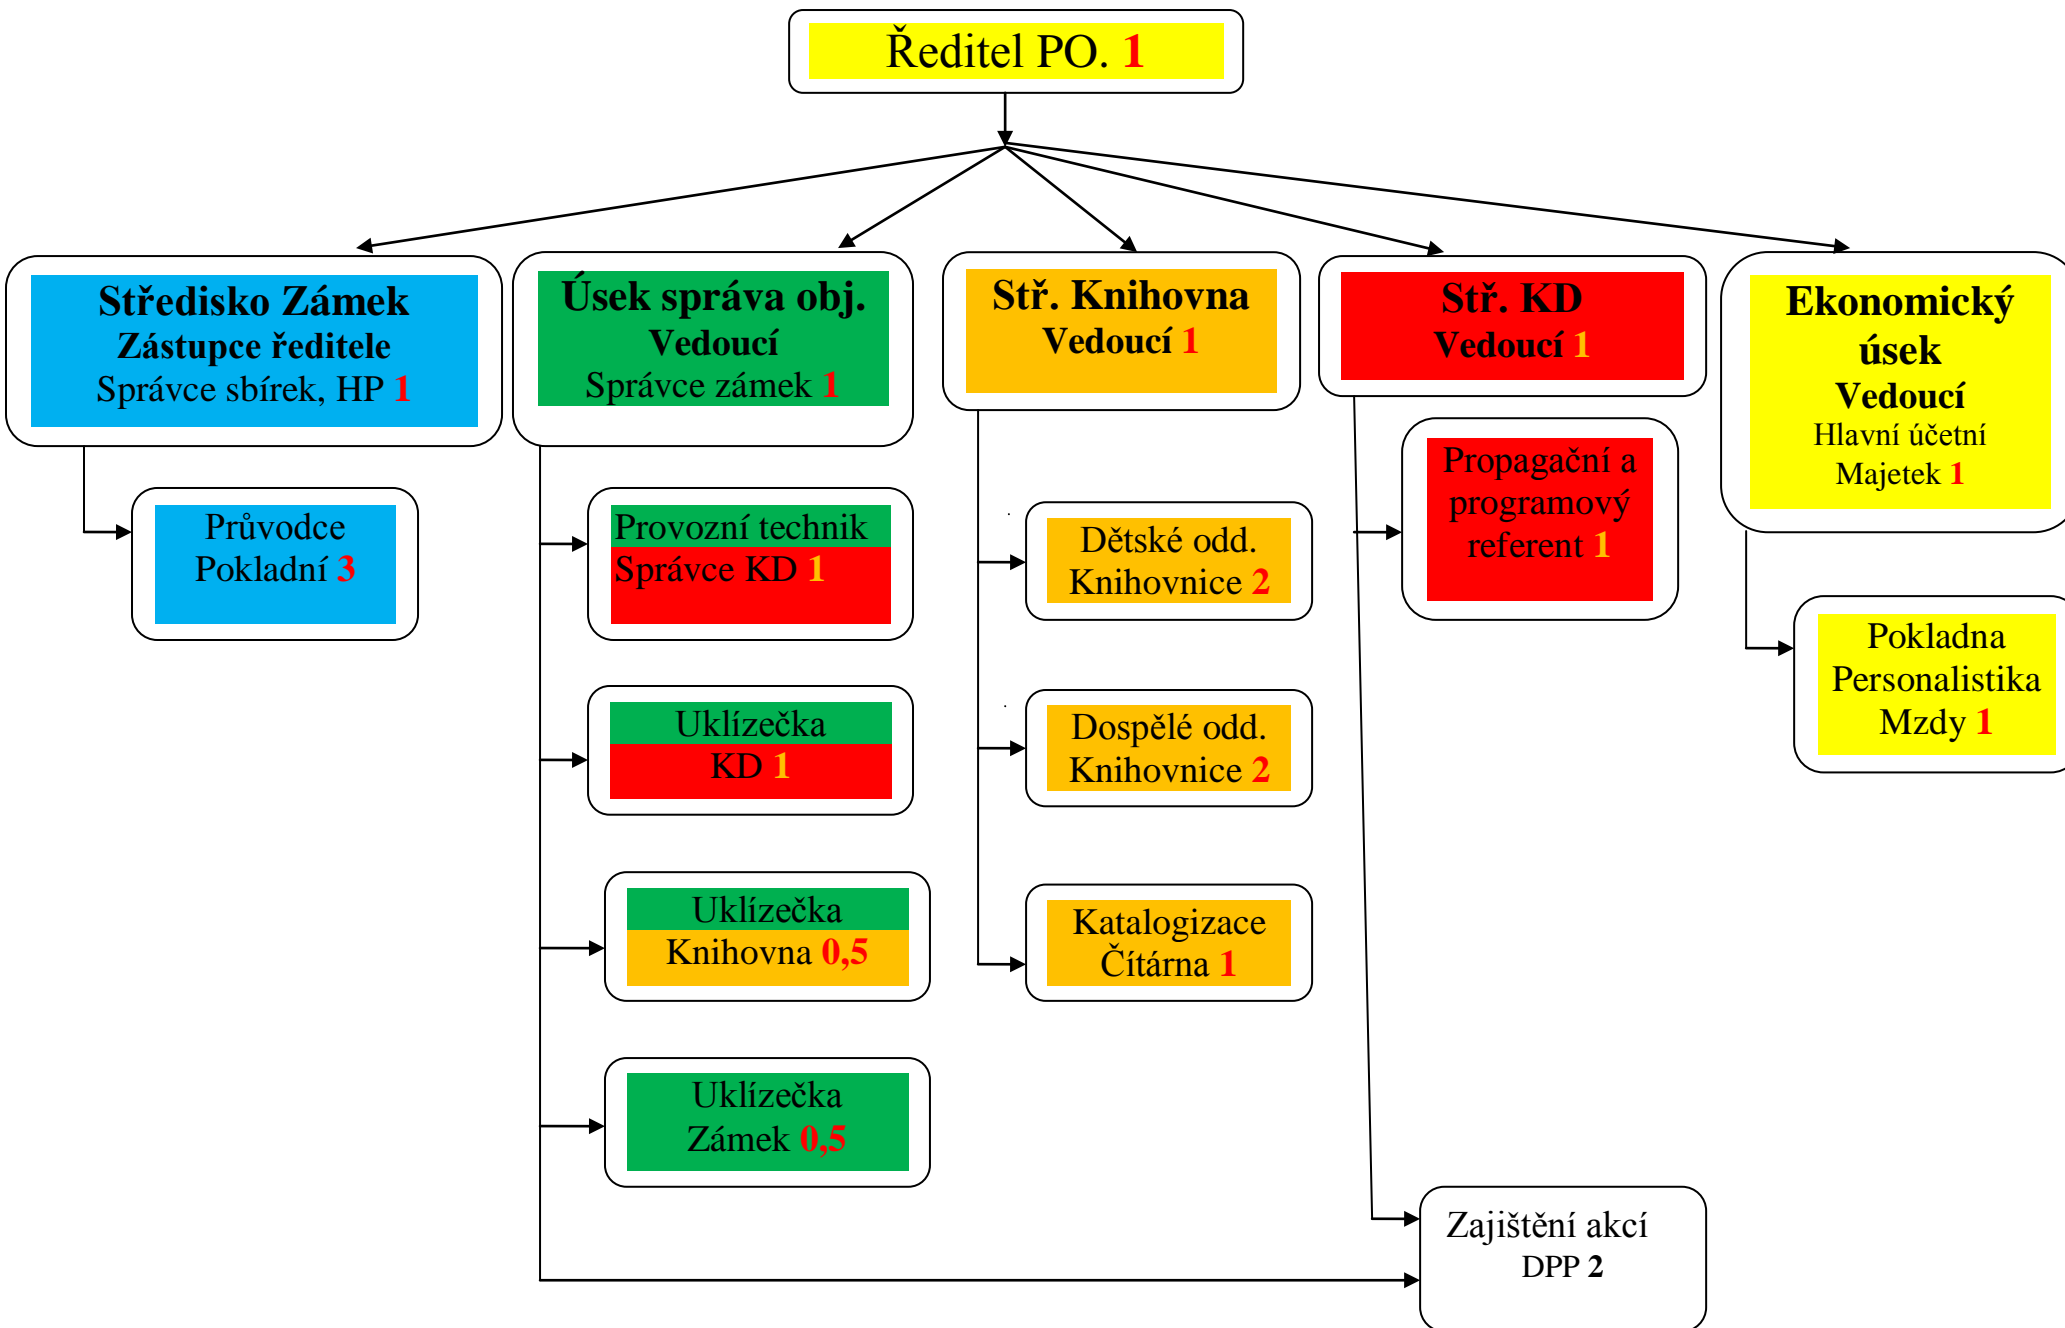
Ředitel PO. 1

Středisko Zámek
Zástupce ředitele
Správce sbírek, HP 1

Průvodce
Pokladní 3

Úsek správa obj.
Vedoucí
Správce zámek 1

Provozní technik
Správce KD 1

Uklízečka
KD 1

Uklízečka
Knihovna 0,5

Uklízečka
Zámek 0,5

Stř. Knihovna
Vedoucí 1

Dětské odd.
Knihovnice 2

Dospělé odd.
Knihovnice 2

Katalogizace
Čítárna 1

Stř. KD
Vedoucí 1

Propagační a programový referent 1

Zajištění akcí
DPP 2

Ekonomický úsek
Vedoucí
Hlavní účetní
Majetek 1

Pokladna
Personalistika
Mzdy 1